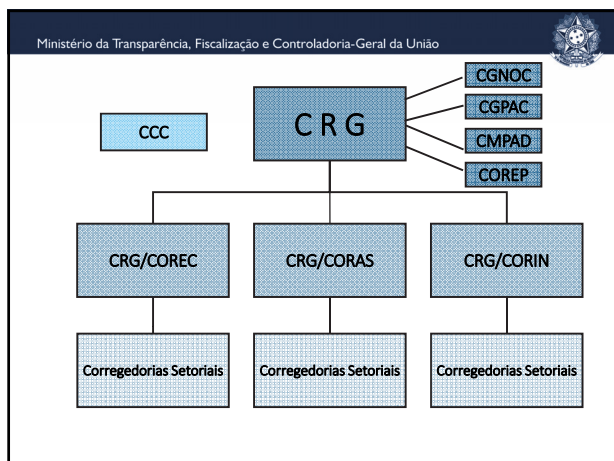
Ministério da Transparência, Fiscalização e Controladoria-Geral da União

CCC

C R G

CGNOC

CGPAC

CMPAD

COREP

CRG/COREC

CRG/CORAS

CRG/CORIN

Corregedorias Setoriais

Corregedorias Setoriais

Corregedorias Setoriais